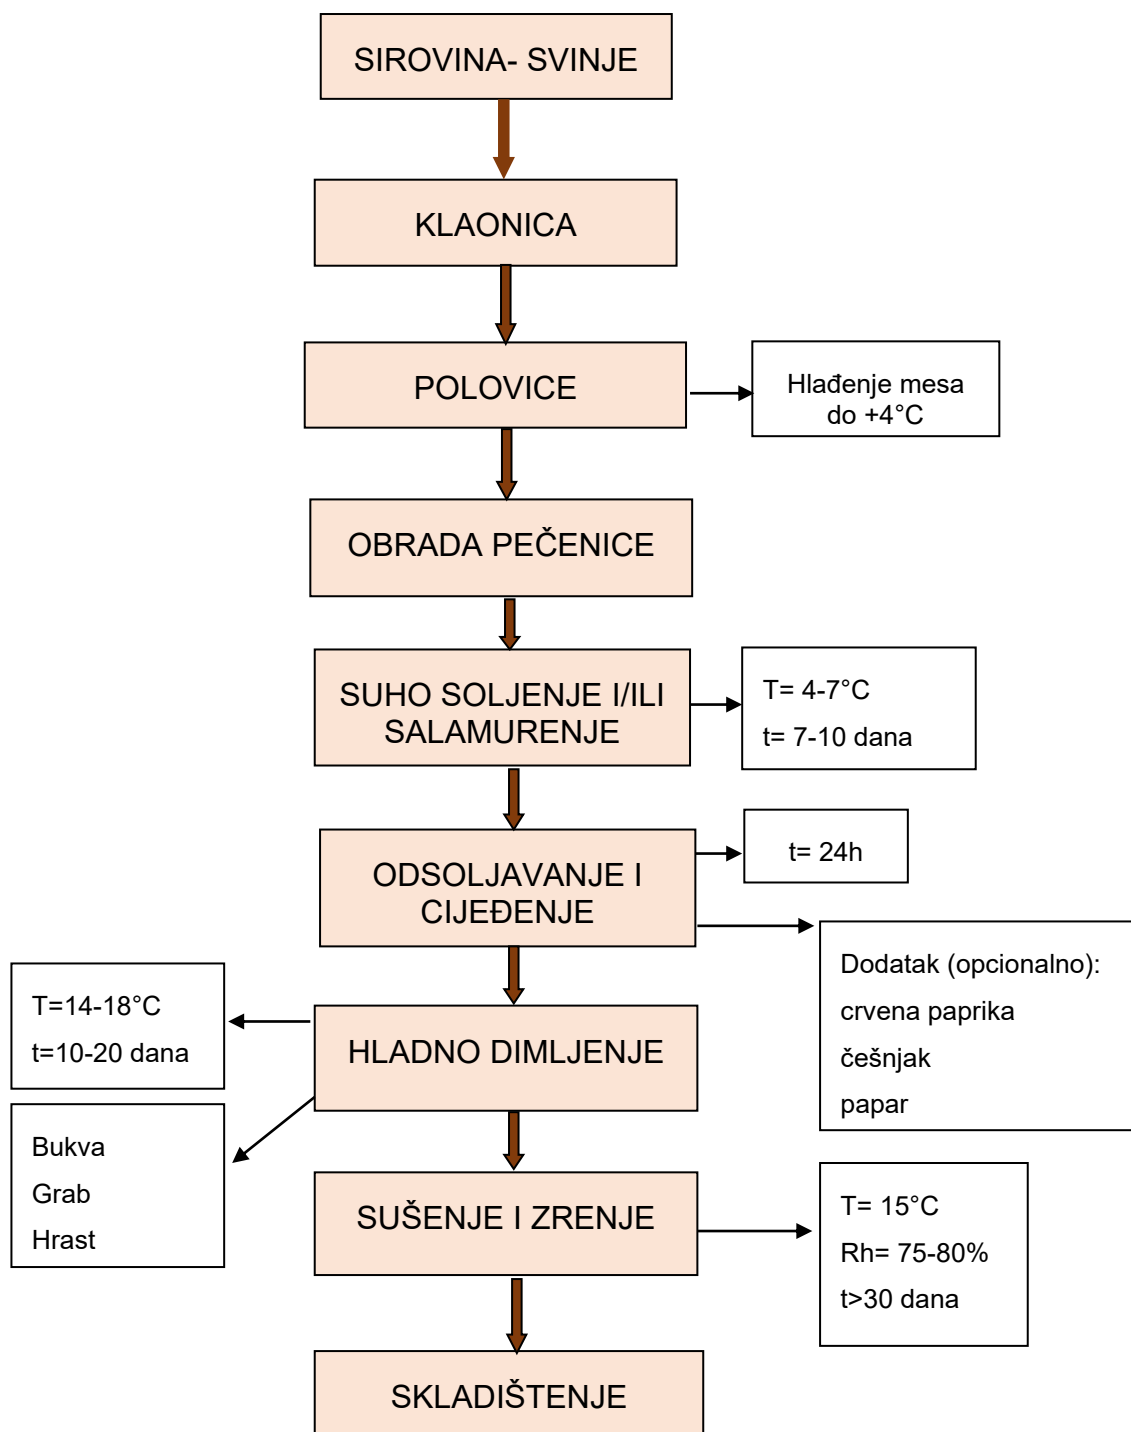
SIROVINA- SVINJE

KLAONICA

POLOVICE

Hlađenje mesa do +4°C

OBRADA PEČENICE

SUHO SOLJENJE I/ILI SALAMURENJE

T= 4-7°C
t= 7-10 dana

ODSOLJAVANJE I CIJEĐENJE

t= 24h

Dodatak (opcionalno):
crvena paprika
češnjak
papar

T=14-18°C
t=10-20 dana

HLADNO DIMLJENJE

Bukva
Grab
Hrast

SUŠENJE I ZRENJE

T= 15°C
Rh= 75-80%
t>30 dana

SKLADIŠTENJE